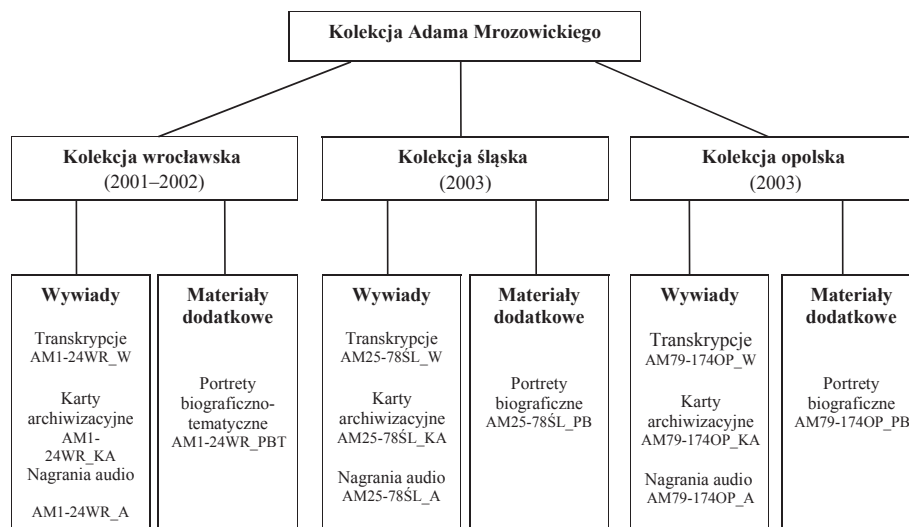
Kolekcja Adama Mrozowickiego

Kolekcja wrocławska
(2001–2002)

Wywiady

Transkrypcje
AM1-24WR_W

Karty archiwizacyjne
AM1-24WR_KA
Nagrania audio

AM1-24WR_A

Materiały dodatkowe

Portrety biograficzno-tematyczne
AM1-24WR_PBT

Kolekcja śląska
(2003)

Wywiady

Transkrypcje
AM25-78ŚL_W

Karty archiwizacyjne
AM25-78ŚL_KA

Nagrania audio
AM25-78ŚL_A

Materiały dodatkowe

Portrety biograficzne
AM25-78ŚL_PB

Kolekcja opolska
(2003)

Wywiady

Transkrypcje
AM79-174OP_W

Karty archiwizacyjne
AM79-174OP_KA

Nagrania audio
AM79-174OP_A

Materiały dodatkowe

Portrety biograficzne
AM79-174OP_PB